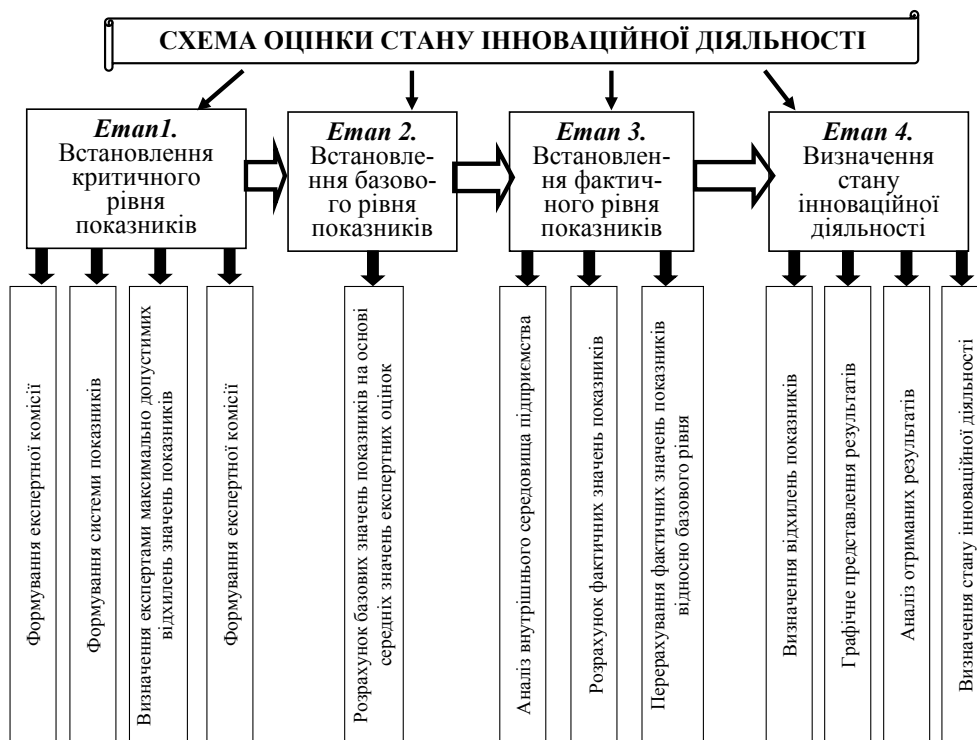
СХЕМА ОЦІНКИ СТАНУ ІННОВАЦІЙНОЇ ДІЯЛЬНОСТІ

Етап1. Встановлення критичного рівня показників

Етап 2. Встановлення базового рівня показників

Етап 3. Встановлення фактичного рівня показників

Етап 4. Визначення стану інноваційної діяльності

Формування експертної комісії

Формування системи показників

Визначення експертами максимально допустимих відхилень значень показників

Формування експертної комісії

Розрахунок базових значень показників на основі середніх значень експертних оцінок

Аналіз внутрішнього середовища підприємства

Розрахунок фактичних значень показників

Перерахування фактичних значень показників відносно базового рівня

Визначення відхилень показників

Графічне представлення результатів

Аналіз отриманих результатів

Визначення стану інноваційної діяльності